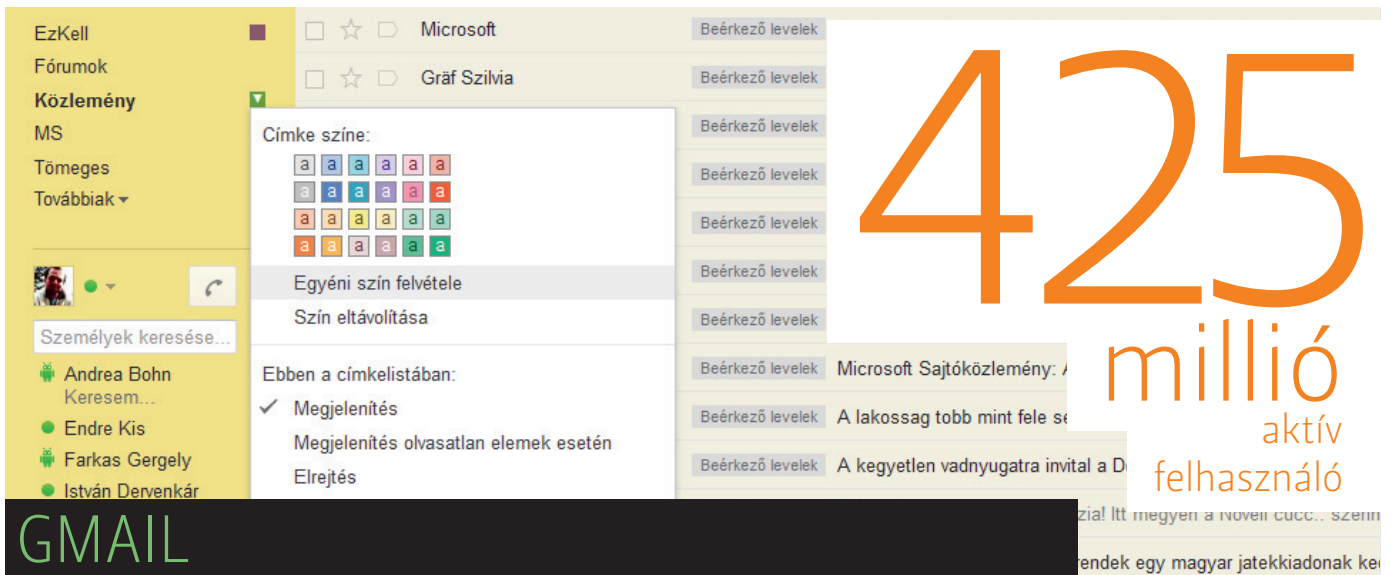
EzKell
Fórumok
Közlemény
MS
Tömeges
Továbbiak

Személyek keresése...
Andrea Bohn
Keresem...
Endre Kis
Farkas Gergely
István Dervenkár

Microsoft
Gräf Szilvia

Beérkező levelek
Beérkező levelek
Beérkező levelek
Beérkező levelek
Beérkező levelek
Beérkező levelek
Beérkező levelek
Beérkező levelek
Beérkező levelek
Beérkező levelek
Beérkező levelek

Címke színe:
a a a a a a
a a a a a a
a a a a a a
a a a a a a
Egyéni szín felvétele
Szín eltávolítása

Ebben a címkelistában:
Megjelenítés
Megjelenítés olvasatlan elemek esetén
Elrejtés

Microsoft Sajtóközlemény: A
A lakossag tobb mint fele se
A kegyetlen vadnyugatra invital a D
zia! Itt megyen a Novell cucc.. szem
rendek egy magyar jatekkiadonak ke

425
millió
aktív
felhasználó

GMAIL